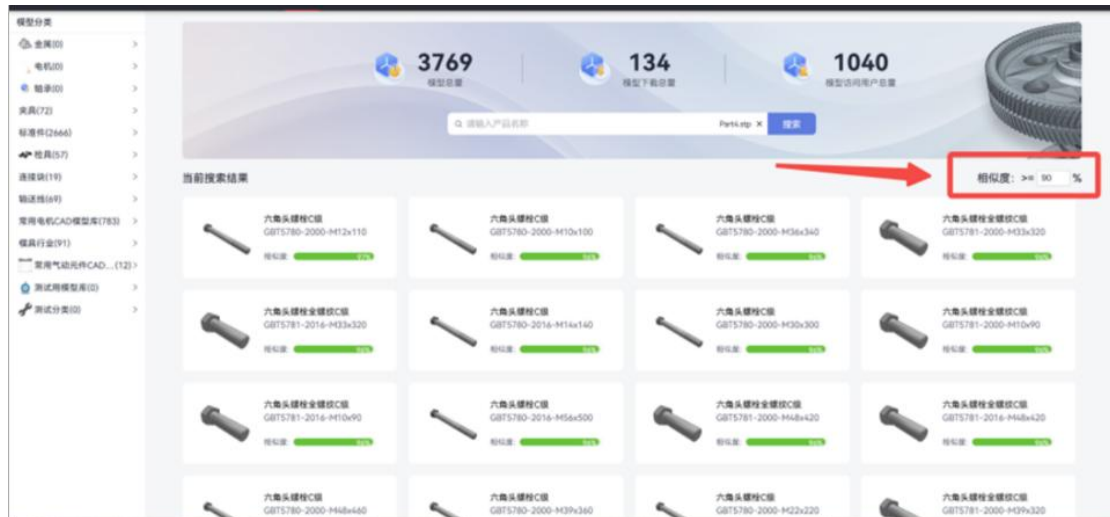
模型分类
金属(0)
电机(0)
轴承(0)
夹具(72)
标准件(2666)
检具(57)
连接块(19)
输送线(69)
常用电机CAD模型库(783)
模具行业(91)
常用气动元件CAD...(12)
测试用模型库(0)
测试分类(0)

3769
模型总量

134
模型下载总量

1040
模型访问用户总量

请输入产品名称
Part4.stp ×
搜索

当前搜索结果

相似度: >= 90 %

六角头螺栓C级
GBT5780-2000-M12x110
相似度: 97%

六角头螺栓C级
GBT5780-2000-M10x100
相似度: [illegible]

六角头螺栓C级
GBT5780-2000-M36x340
相似度: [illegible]

六角头螺栓全螺纹C级
GBT5781-2000-M33x320
相似度: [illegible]

六角头螺栓全螺纹C级
GBT5781-2016-M33x320
相似度: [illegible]

六角头螺栓C级
GBT5780-2016-M14x140
相似度: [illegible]

六角头螺栓C级
GBT5780-2000-M30x300
相似度: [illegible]

六角头螺栓全螺纹C级
GBT5781-2000-M10x90
相似度: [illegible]

六角头螺栓全螺纹C级
GBT5781-2016-M10x90
相似度: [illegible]

六角头螺栓C级
GBT5780-2016-M56x500
相似度: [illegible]

六角头螺栓全螺纹C级
GBT5781-2000-M48x420
相似度: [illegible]

六角头螺栓全螺纹C级
GBT5781-2016-M48x420
相似度: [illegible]

六角头螺栓C级
GBT5780-2000-M48x460

六角头螺栓C级
GBT5780-2000-M39x360

六角头螺栓C级
GBT5780-2000-M22x220

六角头螺栓全螺纹C级
GBT5781-2000-M39x320